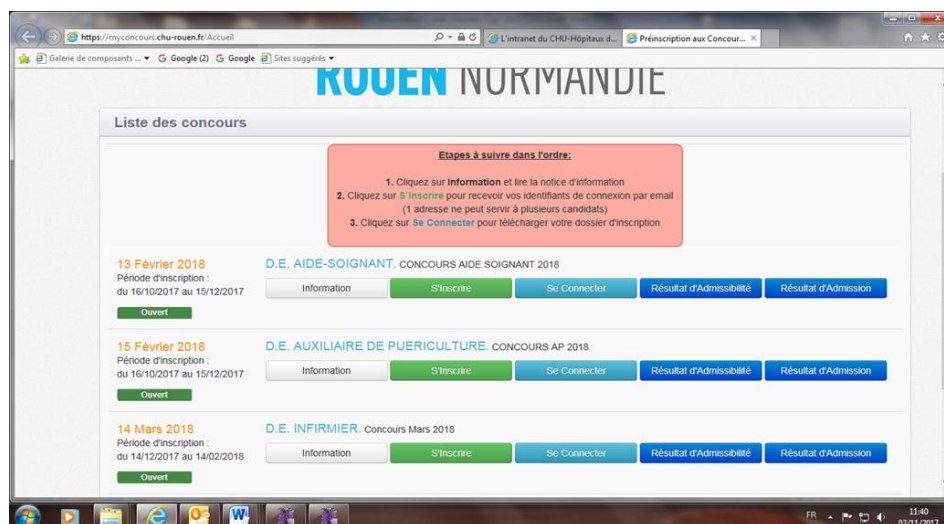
https://myconcours.chu-rouen.fr/Accueil

L'intranet du CHU-Hôpitaux d...

Préinscription aux Concour...

Galerie de composants ...

Google (2)

Google

Sites suggérés

ROUEN NORMANDIE

Liste des concours

Etapes à suivre dans l'ordre:

1. Cliquez sur Information et lire la notice d'information
2. Cliquez sur S'inscrire pour recevoir vos identifiants de connexion par email (1 adresse ne peut servir à plusieurs candidats)
3. Cliquez sur Se Connecter pour télécharger votre dossier d'inscription

13 Février 2018
Période d'inscription :
du 16/10/2017 au 15/12/2017
Ouvert

D.E. AIDE-SOIGNANT. CONCOURS AIDE SOIGNANT 2018

Information | S'inscrire | Se Connecter | Résultat d'Admissibilité | Résultat d'Admission

15 Février 2018
Période d'inscription :
du 16/10/2017 au 15/12/2017
Ouvert

D.E. AUXILIAIRE DE PUERICULTURE. CONCOURS AP 2018

Information | S'inscrire | Se Connecter | Résultat d'Admissibilité | Résultat d'Admission

14 Mars 2018
Période d'inscription :
du 14/12/2017 au 14/02/2018
Ouvert

D.E. INFIRMIER. Concours Mars 2018

Information | S'inscrire | Se Connecter | Résultat d'Admissibilité | Résultat d'Admission

FR

11:40
02/11/2017